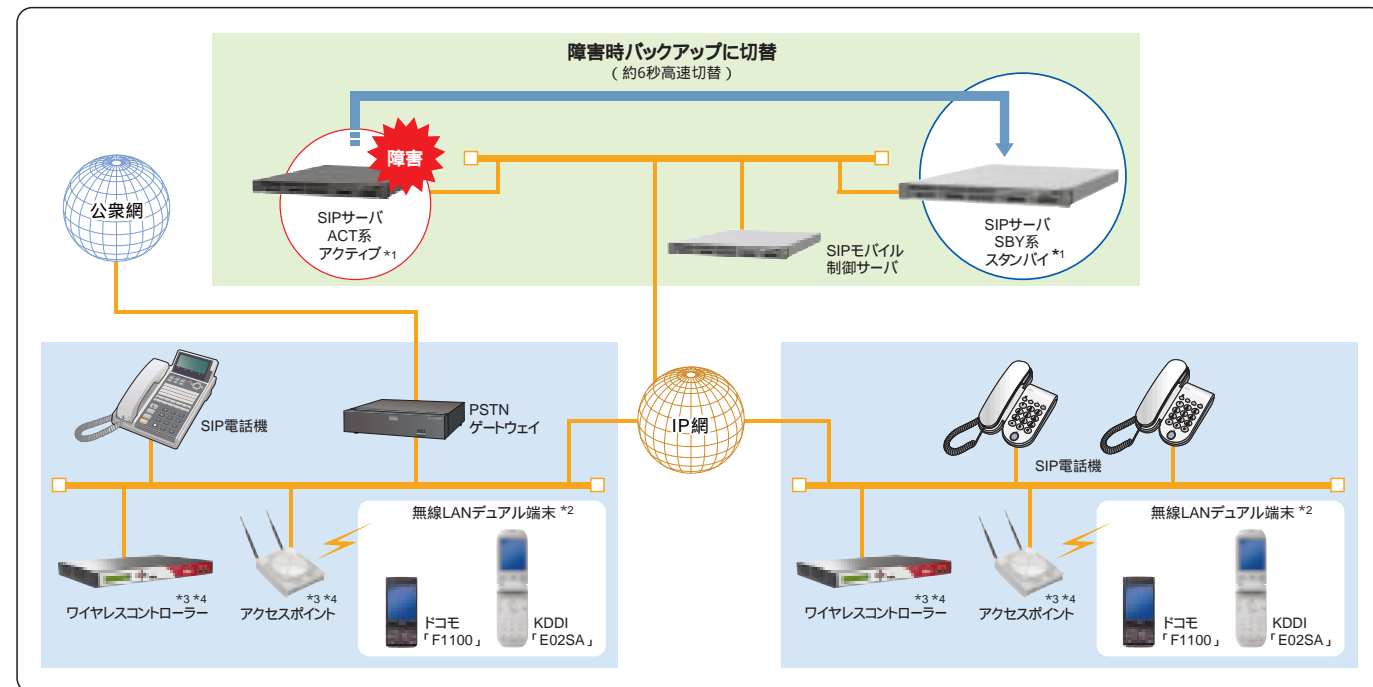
障害時バックアップに切替
（約6秒高速切替）

障害

SIPサーバ
ACT系
アクティブ *1

SIPモバイル
制御サーバ

SIPサーバ
SBY系
スタンバイ *1

公衆網

SIP電話機

PSTN
ゲートウェイ

IP網

SIP電話機

無線LANデュアル端末 *2

*3 *4
ワイヤレスコントローラー

*3 *4
アクセスポイント

ドコモ
「F1100」

KDDI
「E02SA」

無線LANデュアル端末 *2

*3 *4
ワイヤレスコントローラー

*3 *4
アクセスポイント

ドコモ
「F1100」

KDDI
「E02SA」